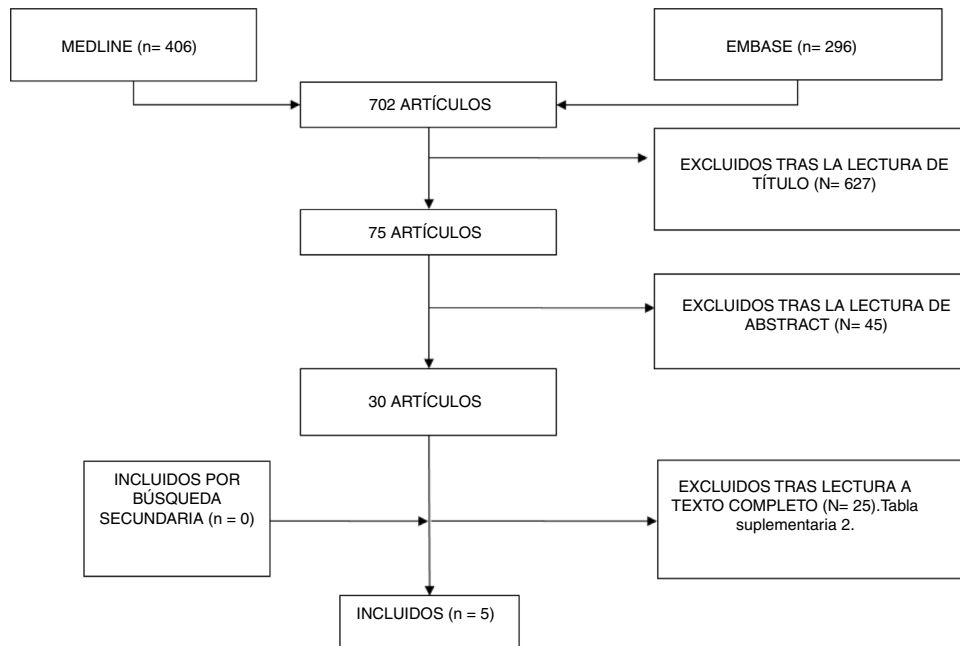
MEDLINE (n= 406)

EMBASE (n= 296)

702 ARTÍCULOS

EXCLUIDOS TRAS LA LECTURA DE TÍTULO (N= 627)

75 ARTÍCULOS

EXCLUIDOS TRAS LA LECTURA DE ABSTRACT (N= 45)

30 ARTÍCULOS

INCLUIDOS POR BÚSQUEDA SECUNDARIA (n = 0)

EXCLUIDOS TRAS LECTURA A TEXTO COMPLETO (N= 25).Tabla suplementaria 2.

INCLUIDOS (n = 5)